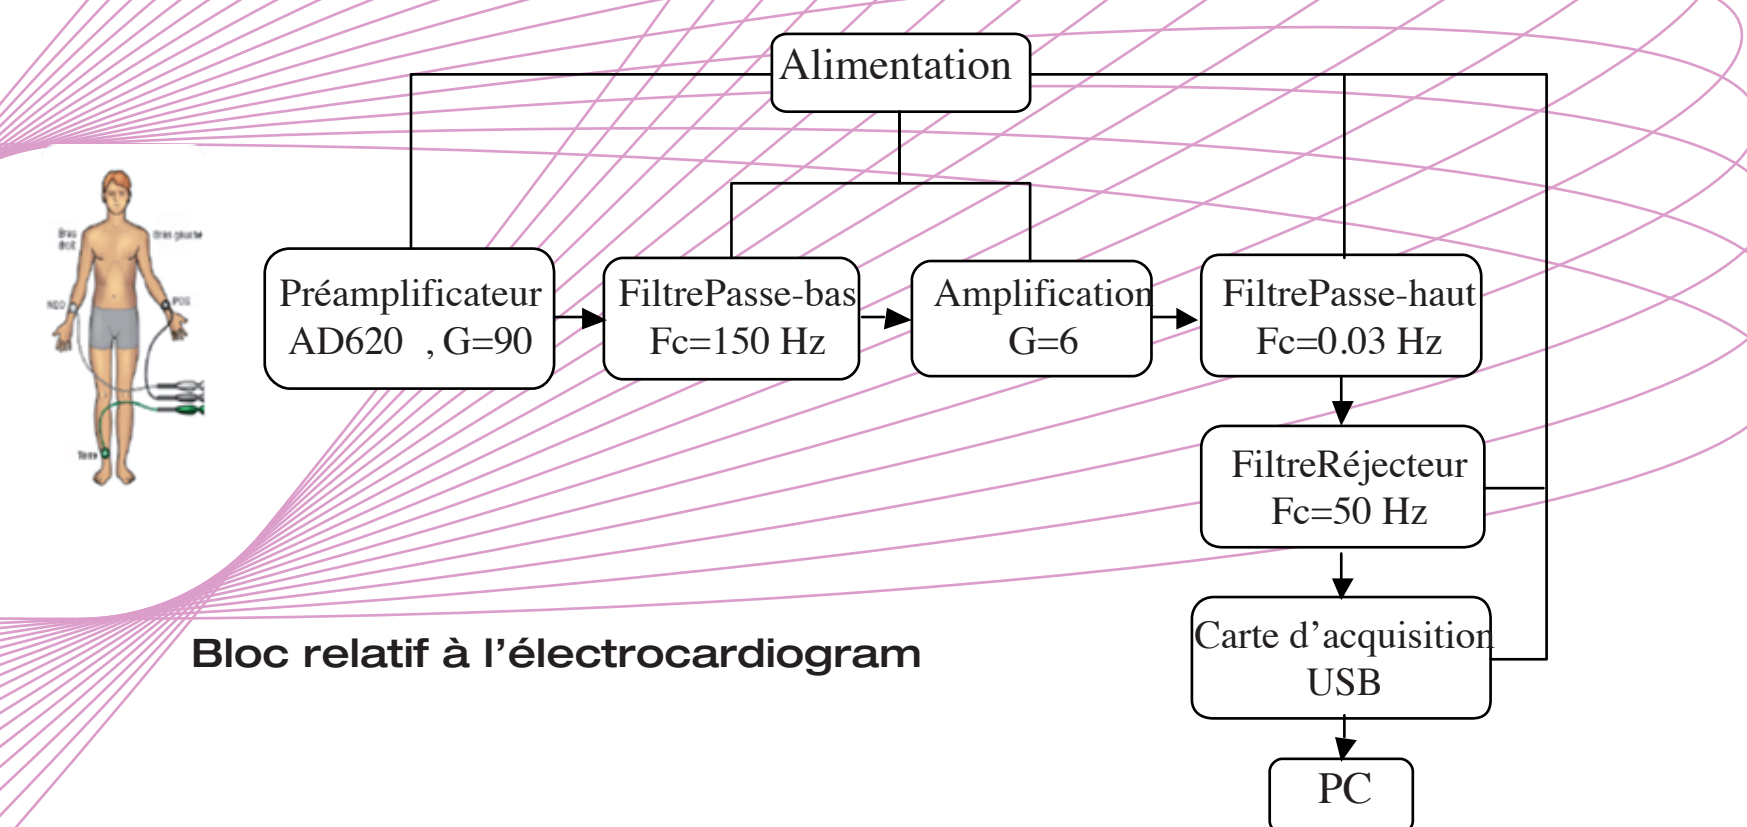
Alimentation

Préamplificateur AD620 , G=90

FiltrePasse-bas Fc=150 Hz

Amplification G=6

FiltrePasse-haut Fc=0.03 Hz

FiltreRéjecteur Fc=50 Hz

Carte d'acquisition USB

PC

Bras droit

Bras gauche

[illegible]

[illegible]

Terre

Bloc relatif à l'électrocardiogram